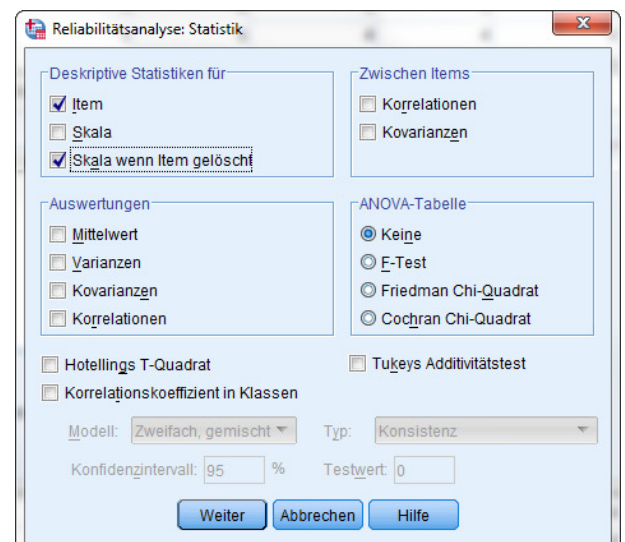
Reliabilitätsanalyse: Statistik

Deskriptive Statistiken für
Item
Skala
Skala wenn Item gelöscht

Zwischen Items
Korrelationen
Kovarianzen

Auswertungen
Mittelwert
Varianzen
Kovarianzen
Korrelationen

ANOVA-Tabelle
Keine
F-Test
Friedman Chi-Quadrat
Cochran Chi-Quadrat

Hotellings T-Quadrat
Tukeys Additivitätstest
Korrelationskoeffizient in Klassen

Modell: Zweifach, gemischt
Typ: Konsistenz
Konfidenzintervall: 95 %
Testwert: 0

Weiter
Abbrechen
Hilfe